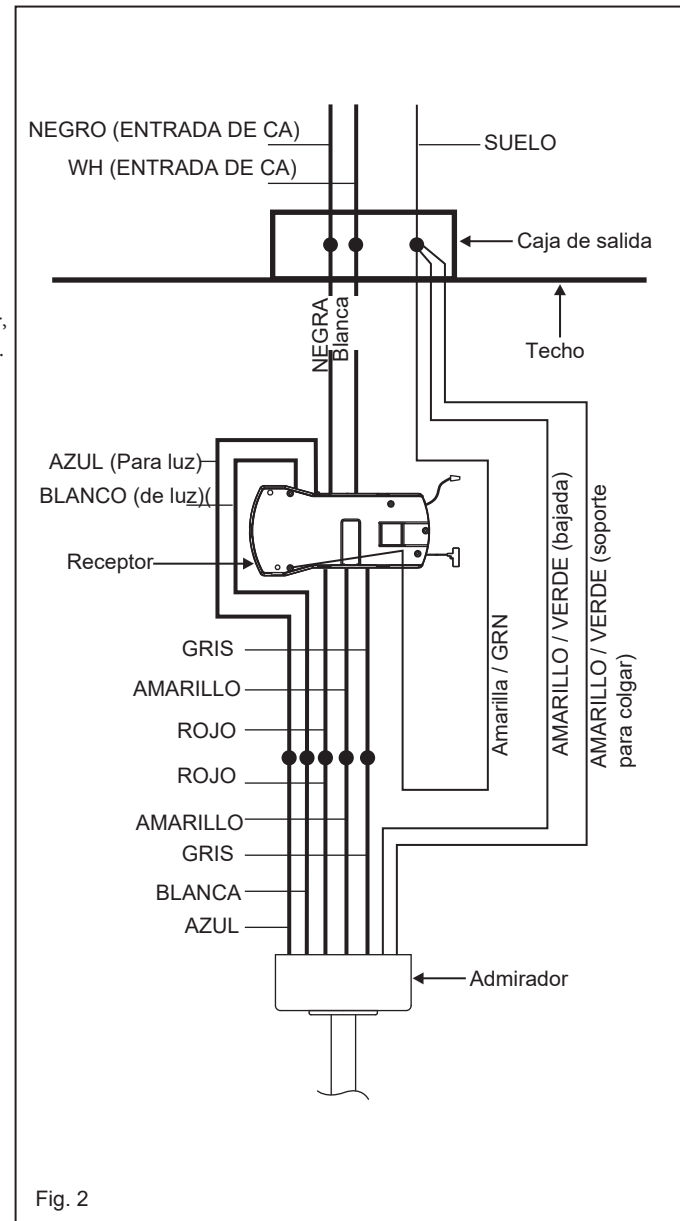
NEGRO (ENTRADA DE CA)
WH (ENTRADA DE CA)
SUELO
Caja de salida
Techo
NEGRA
Blanca
AZUL (Para luz)
BLANCO (de luz)(
Receptor
GRIS
AMARILLO
ROJO
ROJO
AMARILLO
GRIS
BLANCA
AZUL
Amarilla / GRN
AMARILLO / VERDE (bajada)
AMARILLO / VERDE (soporte para colgar)
Admirador
Fig. 2